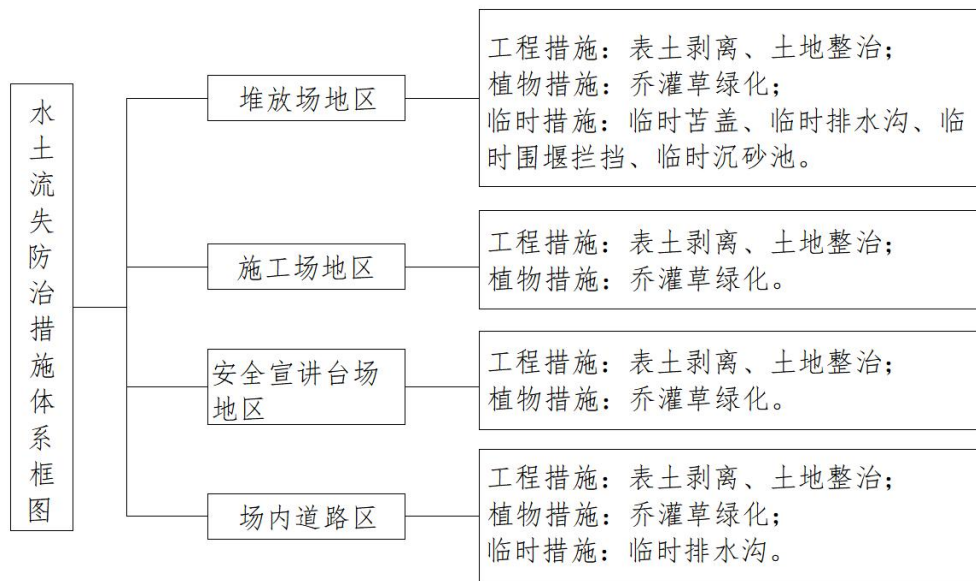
水土流失防治措施体系框图

堆放场地区

工程措施：表土剥离、土地整治；
植物措施：乔灌草绿化；
临时措施：临时苫盖、临时排水沟、临时围堰拦挡、临时沉砂池。

施工场地区

工程措施：表土剥离、土地整治；
植物措施：乔灌草绿化。

安全宣讲台场地区

工程措施：表土剥离、土地整治；
植物措施：乔灌草绿化。

场内道路区

工程措施：表土剥离、土地整治；
植物措施：乔灌草绿化；
临时措施：临时排水沟。